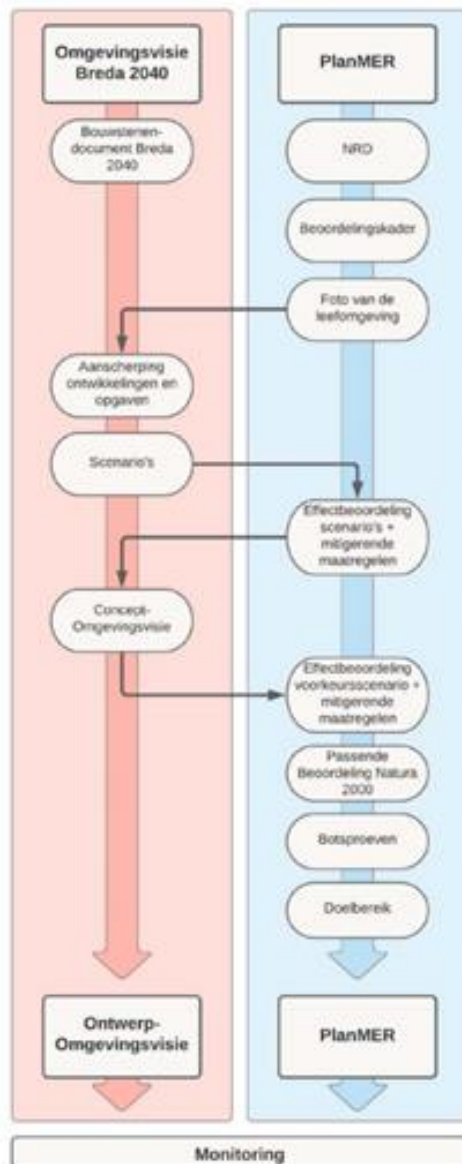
Omgevingsvisie Breda 2040

Bouwstenendocument Breda 2040

Aanscherping ontwikkelingen en opgaven

Scenario's

Concept-Omgevingsvisie

Ontwerp-Omgevingsvisie

PlanMER

NRD

Beoordelingskader

Foto van de leefomgeving

Effectbeoordeling scenario's + mitigerende maatregelen

Effectbeoordeling voorkeursscenario + mitigerende maatregelen

Passende Beoordeling Natura 2000

Botsproeven

Doelbereik

PlanMER

Monitoring